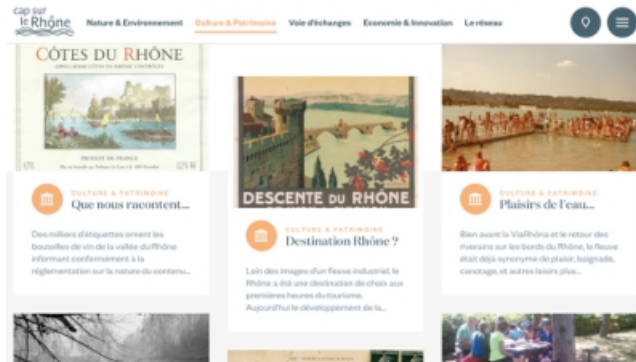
cap sur le Rhône

Nature & Environnement

Culture & Patrimoine

Voie d'échanges

Économie & Innovation

Le réseau

CÔTES DU RHÔNE

APPELLATION CÔTES DU RHÔNE CONTRÔLÉE

PRODUIT DE FRANCE

CULTURE & PATRIMOINE

Que nous racontent...

Des milliers d'étiquettes ornent les bouteilles de vin de la vallée du Rhône informant conformément à la réglementation sur la nature du contenu...

DESCENTE DU RHÔNE

CULTURE & PATRIMOINE

Destination Rhône ?

Loin des images d'un fleuve industriel, le Rhône a été une destination de choix aux premières heures du tourisme. Aujourd'hui le développement de la...

CULTURE & PATRIMOINE

Plaisirs de l'eau...

Bien avant la ViaRhôna et le retour des riverains sur les bords du Rhône, le fleuve était déjà synonyme de plaisir, baignade, canotage, et autres loisirs plus...